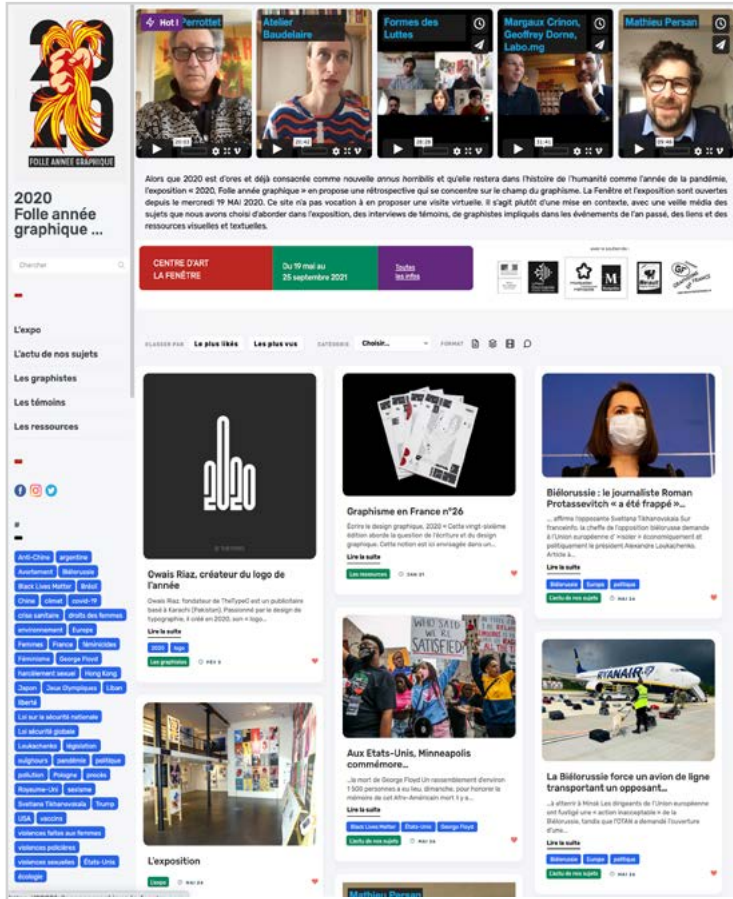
2020
FOLLE ANNÉE GRAPHIQUE

2020 Folle année graphique ...

Chercher

L'expo
L'actu de nos sujets
Les graphistes
Les témoins
Les ressources

#

Anti-Chine argentine Avortement Biélorussie Black Lives Matter Brésil Chine climat covid-19 crise sanitaire droits des femmes environnement Europe Femmes France féminicides Féminisme George Floyd harcèlement sexuel Hong Kong Japon Jeux Olympiques Liban liberté Loi sur la sécurité nationale Loi sécurité globale Loukachenko législation oulghours pandémie politique pollution Pologne procès Royaume-Uni sexisme Svetlana Tikhanovskaïa Trump USA vaccins violences faites aux femmes violences policières violences sexuelles États-Unis écologie

Hot ! Perrottet
Atelier Baudelaire
Formes des Luttes
Margaux Crinon, Geoffrey Dorne, Labo.mg
Mathieu Persan

Alors que 2020 est d'ores et déjà consacrée comme nouvelle annus horribilis et qu'elle restera dans l'histoire de l'humanité comme l'année de la pandémie, l'exposition « 2020, Folle année graphique » en propose une rétrospective qui se concentre sur le champ du graphisme. La Fenêtre et l'exposition sont ouvertes depuis le mercredi 19 MAI 2020. Ce site n'a pas vocation à en proposer une visite virtuelle. Il s'agit plutôt d'une mise en contexte, avec une veille média des sujets que nous avons choisi d'aborder dans l'exposition, des interviews de témoins, de graphistes impliqués dans les événements de l'an passé, des liens et des ressources visuelles et textuelles.

CENTRE D'ART LA FENÊTRE
Du 19 mai au 25 septembre 2021
Toutes les infos

CLASSER PAR Le plus liké Les plus vus CATÉGORIE Choisir... FORMAT

Owais Riaz, créateur du logo de l'année
Owais Riaz, fondateur de TheTypeO est un publiciste basé à Karachi (Pakistan). Passionné par le design de typographie, il créé en 2020, son « logo...
Lire la suite
2020 logo
Les graphistes FEV 3

L'exposition
L'expo MAI 26

Graphisme en France n°26
Écrire le design graphique, 2020 « Cette vingt-sixième édition aborde la question de l'écriture et du design graphique. Cette notion est ici envisagée dans un...
Lire la suite
Les ressources

Aux Etats-Unis, Minneapolis commémore...
...la mort de George Floyd Un rassemblement d'environ 1 500 personnes a eu lieu, dimanche, pour honorer la mémoire de cet Afro-Américain mort il y a...
Black Lives Matter États-Unis George Floyd
L'actu de nos sujets MAI 26

Mathieu Persan

Biélorussie : le journaliste Roman Protassevitch « a été frappé »
... affirme l'opposante Svetlana Tikhanovskaïa Sur franceinfo, la cheffe de l'opposition biélorusse demande à l'Union européenne d'« isoler » économiquement et politiquement le président Alexandre Loukachenko. Article à...
Lire la suite
Biélorussie Europe politique
L'actu de nos sujets MAI 26

La Biélorussie force un avion de ligne transportant un opposant...
...à atterrir à Minsk Les dirigeants de l'Union européenne ont fustigé une « action inacceptable » de la Biélorussie, tandis que l'OTAN a demandé l'ouverture d'une...
Lire la suite
Biélorussie Europe politique
L'actu de nos sujets MAI 24